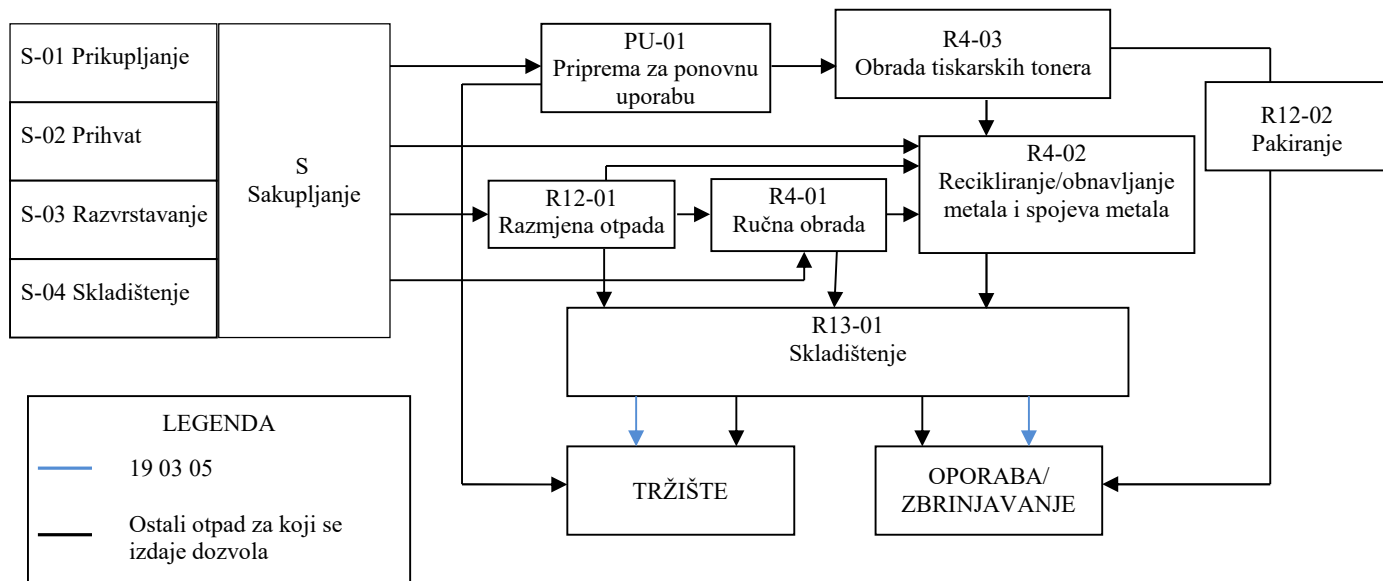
S-01 Prikupljanje

S-02 Prihvat

S-03 Razvrstavanje

S-04 Skladištenje

S
Sakupljanje

PU-01
Priprema za ponovnu uporabu

R4-03
Obrada tiskarskih tonera

R12-02
Pakiranje

R4-02
Recikliranje/obnavljanje metala i spojeva metala

R12-01
Razmjena otpada

R4-01
Ručna obrada

R13-01
Skladištenje

TRŽIŠTE

OPORABA/
ZBRINJAVANJE

LEGENDA

19 03 05

Ostali otpad za koji se izdaje dozvola